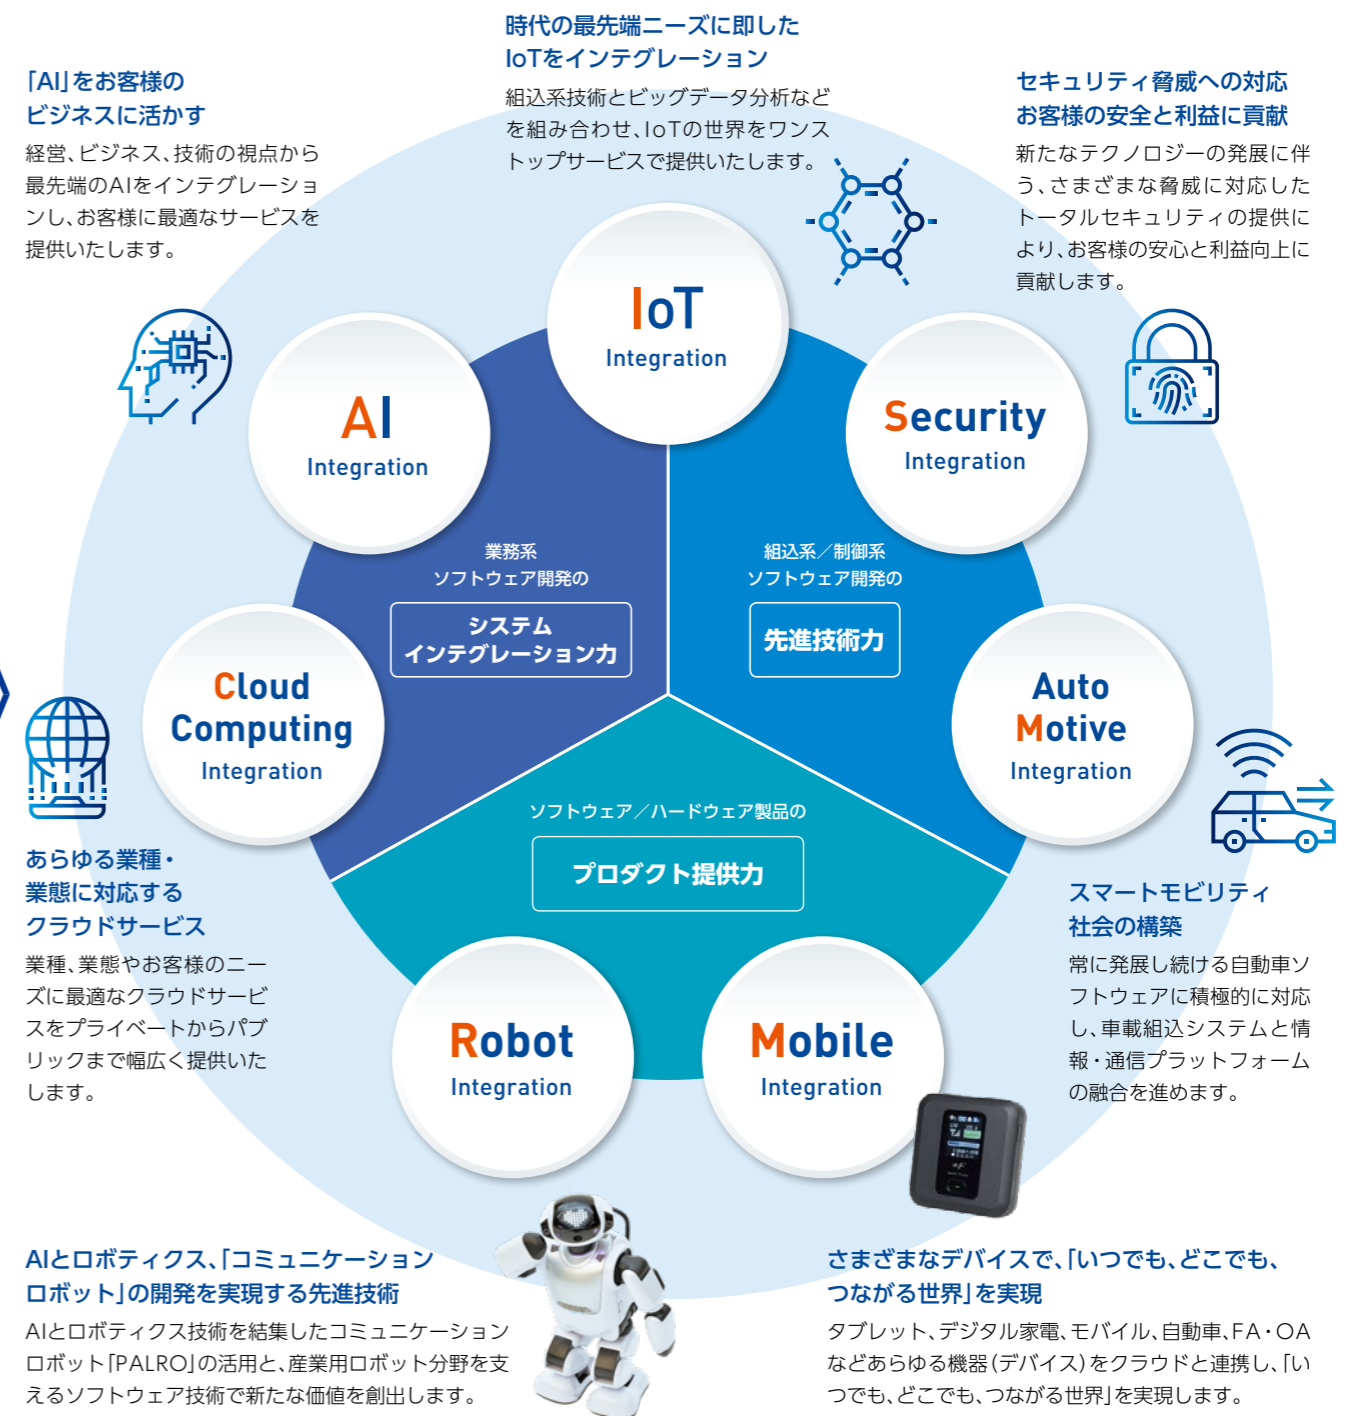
時代の最先端ニーズに即した IoTをインテグレーション

組込系技術とビッグデータ分析などを組み合わせ、IoTの世界をワンストップサービスで提供いたします。

「AI」をお客様のビジネスに活かす

経営、ビジネス、技術の視点から最先端のAIをインテグレーションし、お客様に最適なサービスを提供いたします。

セキュリティ脅威への対応 お客様の安全と利益に貢献

新たなテクノロジーの発展に伴う、さまざまな脅威に対応したトータルセキュリティの提供により、お客様の安心と利益向上に貢献します。

IoT
Integration

AI
Integration

Security
Integration

業務系
ソフトウェア開発の
システム
インテグレーション力

組込系／制御系
ソフトウェア開発の
先進技術力

Cloud
Computing
Integration

Auto
Motive
Integration

ソフトウェア／ハードウェア製品の
プロダクト提供力

あらゆる業種・業態に対応するクラウドサービス

業種、業態やお客様のニーズに最適なクラウドサービスをプライベートからパブリックまで幅広く提供いたします。

スマートモビリティ社会の構築

常に発展し続ける自動車ソフトウェアに積極的に対応し、車載組込システムと情報・通信プラットフォームの融合を進めます。

Robot
Integration

Mobile
Integration

AIとロボティクス、「コミュニケーションロボット」の開発を実現する先進技術

AIとロボティクス技術を結集したコミュニケーションロボット「PALRO」の活用と、産業用ロボット分野を支えるソフトウェア技術で新たな価値を創出します。

さまざまなデバイスで、「いつでも、どこでも、つながる世界」を実現

タブレット、デジタル家電、モバイル、自動車、FA・OAなどあらゆる機器（デバイス）をクラウドと連携し、「いつでも、どこでも、つながる世界」を実現します。